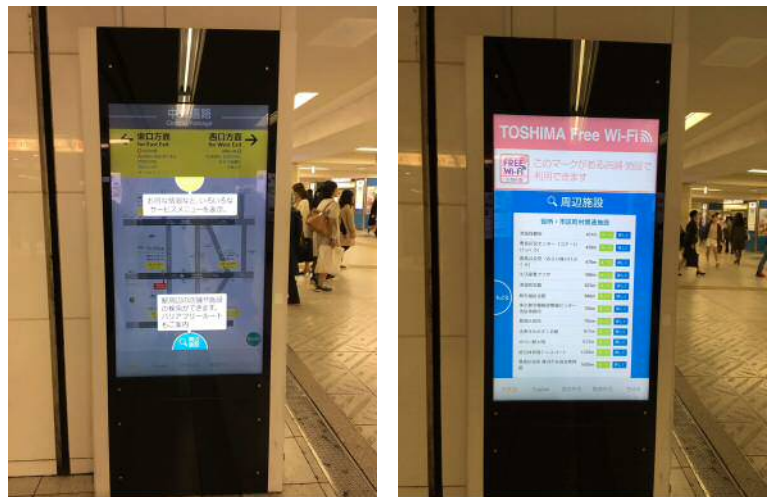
中央通路
Central Passage

← 東口方面
for East Exit

西口方面 →
for West Exit

お得な情報など、いろいろな
サービスメニューを表示

駅周辺の施設や施設
の検索ができます。
バリアフリールート
もご案内

TOSHIMA Free Wi-Fi

FREE Wi-Fi

このマークがある施設 周辺で
利用できます

周辺施設

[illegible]